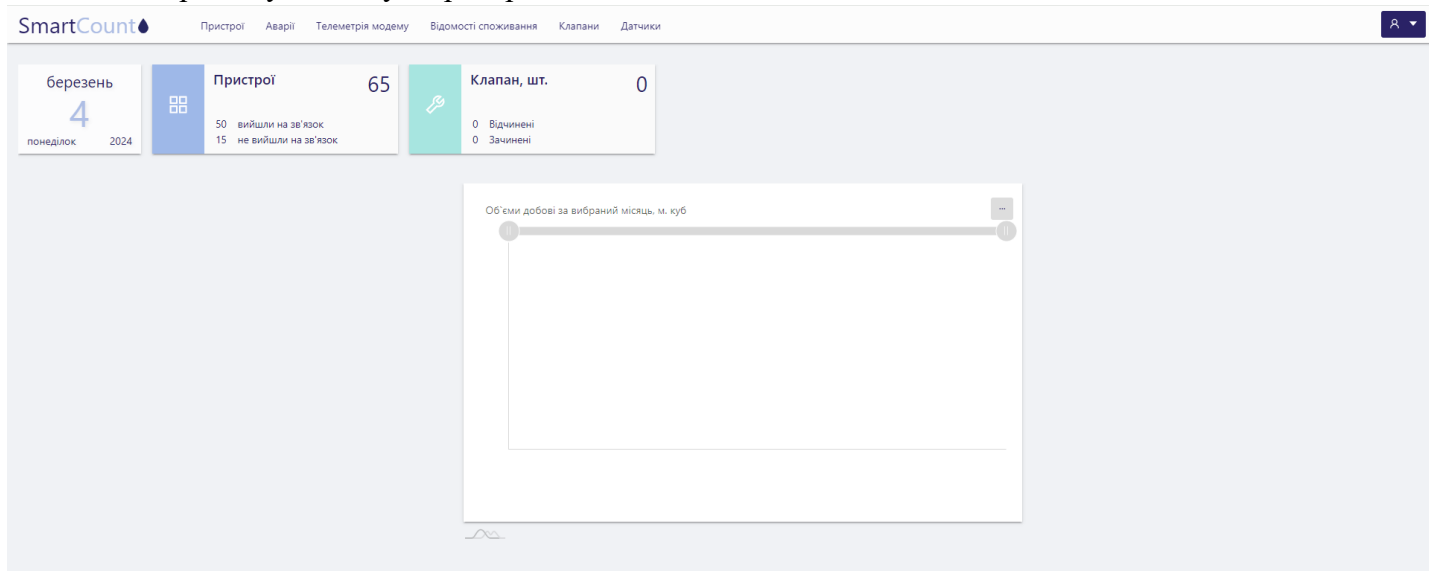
SmartCount

Пристрої Аварії Телеметрія модему Відомості споживання Клапани Датчики

березень
4
понеділок 2024

Пристрої 65
50 вийшли на зв'язок
15 не вийшли на зв'язок

Клапан, шт. 0
0 Відчинені
0 Зачинені

Об`єми добові за вибраний місяць, м. куб
...